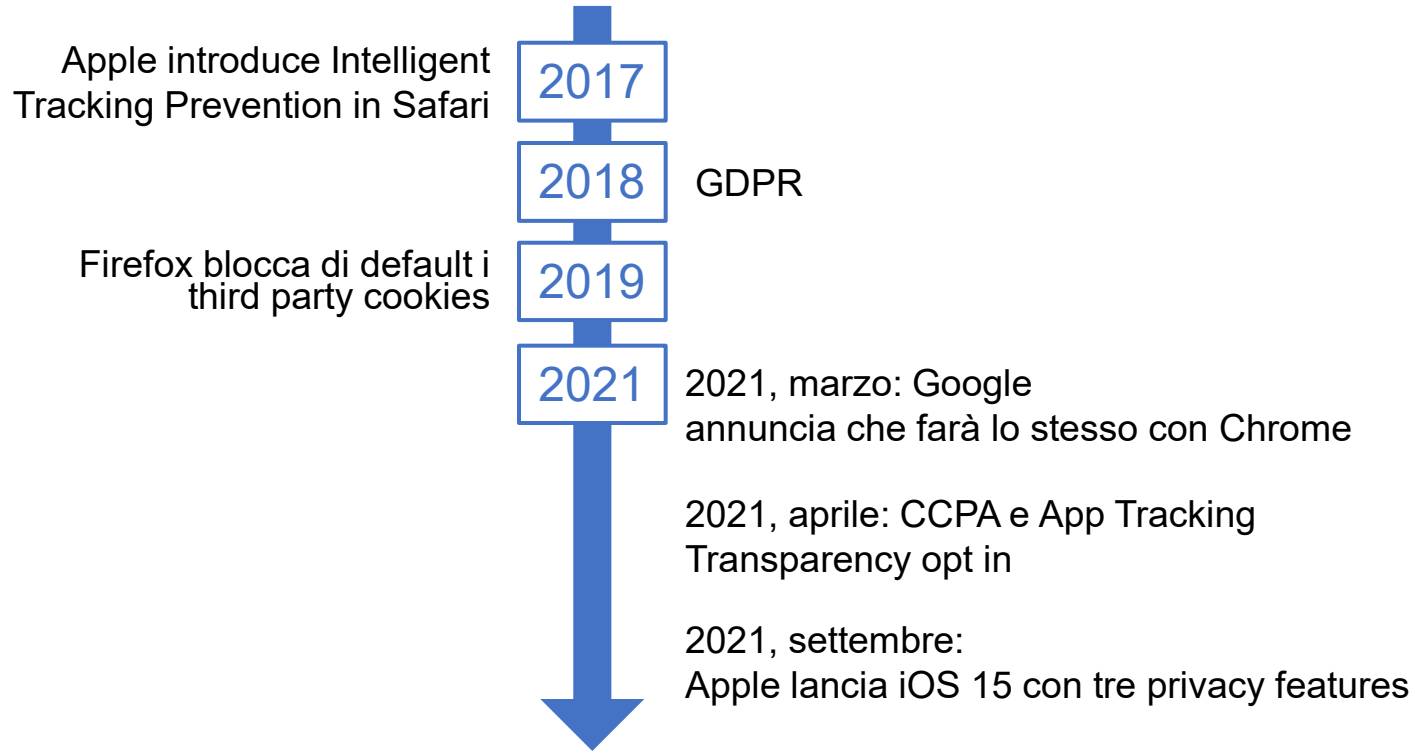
Apple introduce Intelligent Tracking Prevention in Safari

2017

2018

GDPR

Firefox blocca di default i third party cookies

2019

2021

2021, marzo: Google annuncia che farà lo stesso con Chrome

2021, aprile: CCPA e App Tracking Transparency opt in

2021, settembre:
Apple lancia iOS 15 con tre privacy features